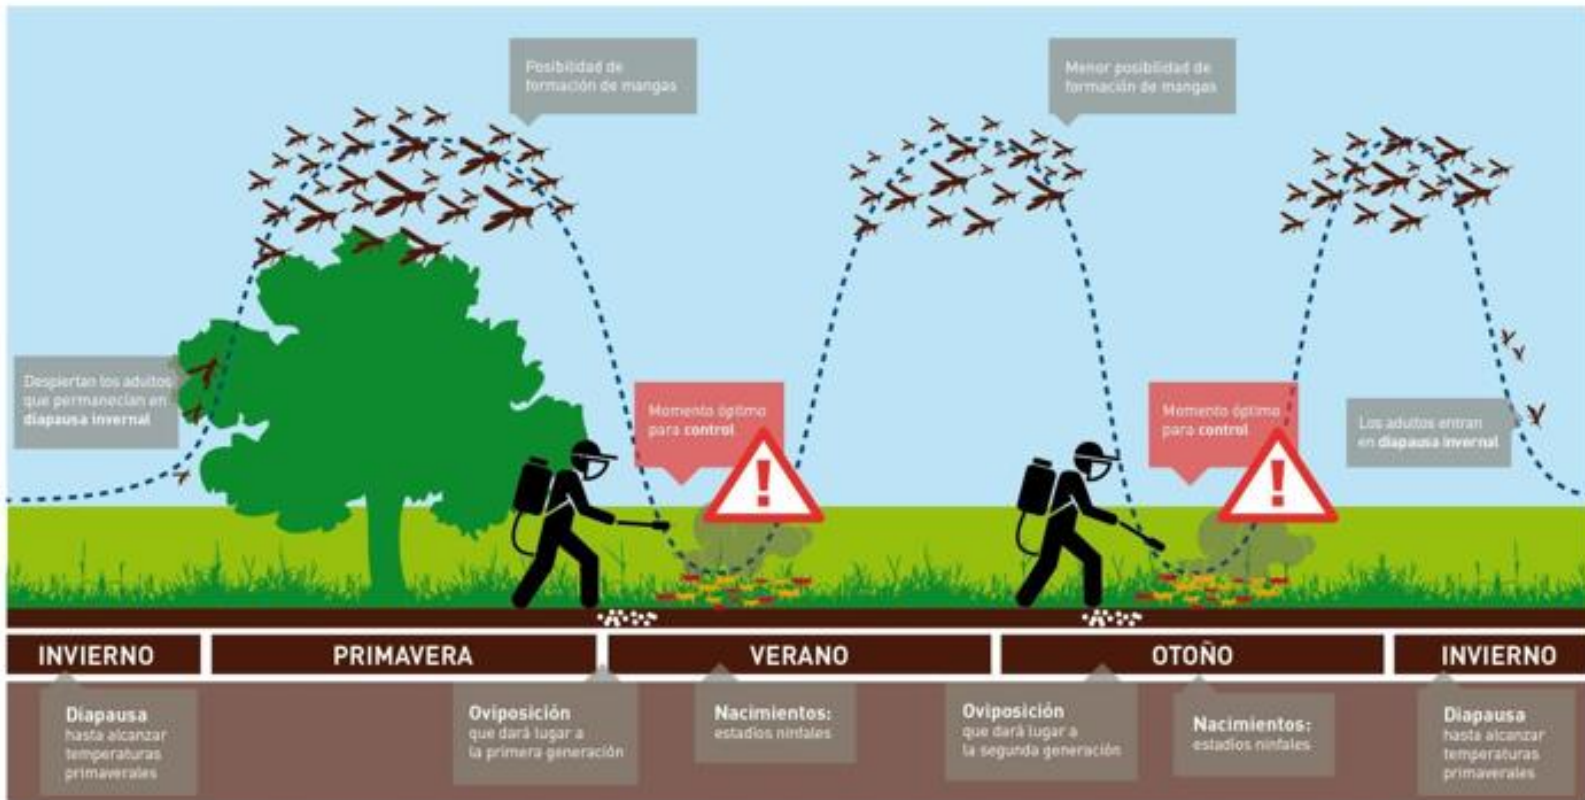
Posibilidad de formación de mangas

Menor posibilidad de formación de mangas

Despiertan los adultos que permanecían en diapausa invernal

Momento óptimo para control

Momento óptimo para control

Los adultos entran en diapausa invernal

INVIERNO

PRIMAVERA

VERANO

OTOÑO

INVIERNO

Diapausa hasta alcanzar temperaturas primaverales

Oviposición que dará lugar a la primera generación

Nacimientos: estadios ninfales

Oviposición que dará lugar a la segunda generación

Nacimientos: estadios ninfales

Diapausa hasta alcanzar temperaturas primaverales